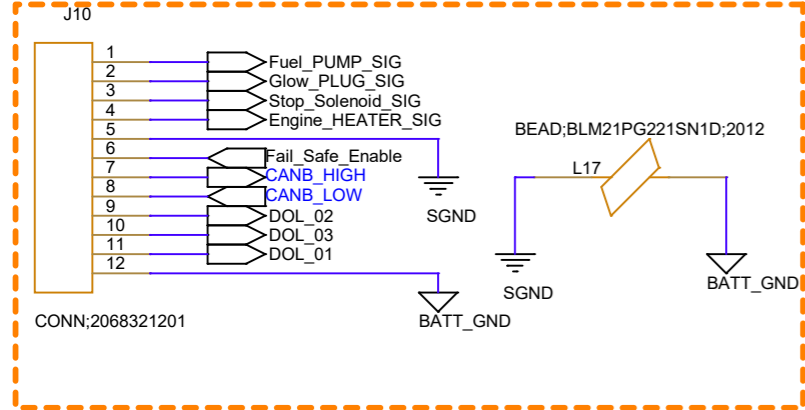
J10

1
2
3
4
5
6
7
8
9
10
11
12

Fuel_PUMP_SIG
Glow_PLUG_SIG
Stop_Solenoid_SIG
Engine_HEATER_SIG
Fail_Safe_Enable
CANB_HIGH
CANB_LOW
DOL_02
DOL_03
DOL_01

SGND

BATT_GND

CONN;2068321201

BEAD;BLM21PG221SN1D;2012

L17

SGND

BATT_GND